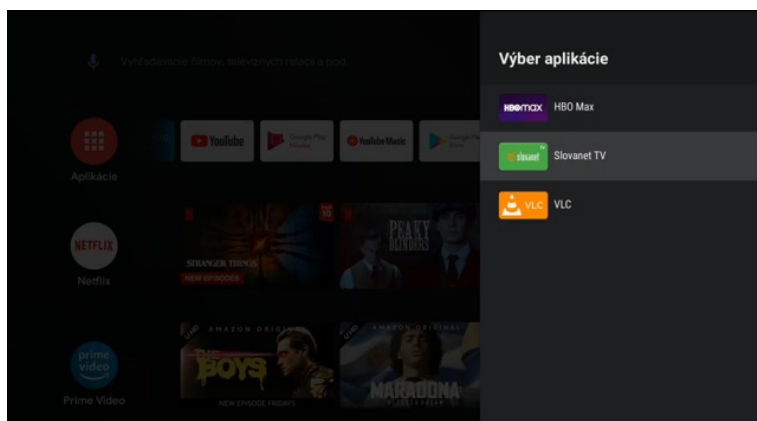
Vyhľadávanie filmov, televíznych relácií a pod.

Aplikácie

YouTube

Google Play Movies

YouTube Music

Google Play Store

NETFLIX

Netflix

STRANGER THINGS

NEW EPISODES

PEAKY BLINDERS

prime video

Prime Video

AMAZON ORIGINAL

THE BOYS

NEW EPISODE FRIDAYS

AMAZON ORIGINAL

MARADONA

Výber aplikácie

HBO max HBO Max

slovanet Slovanet TV

VLC VLC